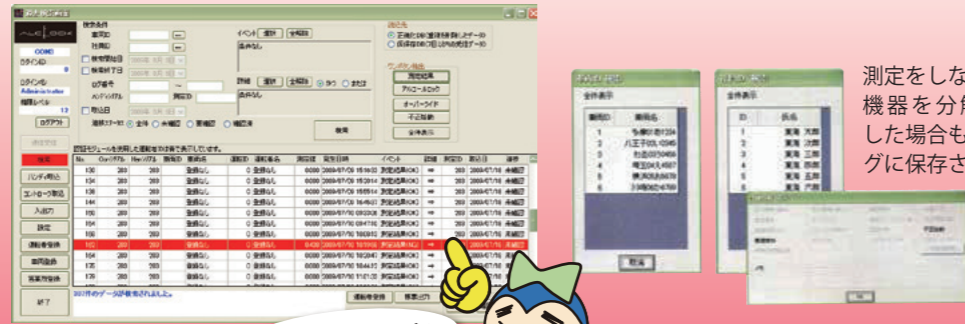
ALC
CONO
ログインID
Administrator
ログアウト
検索
ハンディ照合
エントリー管理
入出力
設定
運転者登録
車両登録
事業所登録
終了
検索条件
イベント
測定結果
アルコールチェック
オーバーライド
不正検知
全件表示
○ 全件 ○ 未確認 ○ 要確認 ○ 確認済
検索
307件のデータが検索されました。
運転者登録
標準出力
全件表示
取消
全件表示
ID
氏名
測定をしな
機器を分
した場合も
グに保存さ